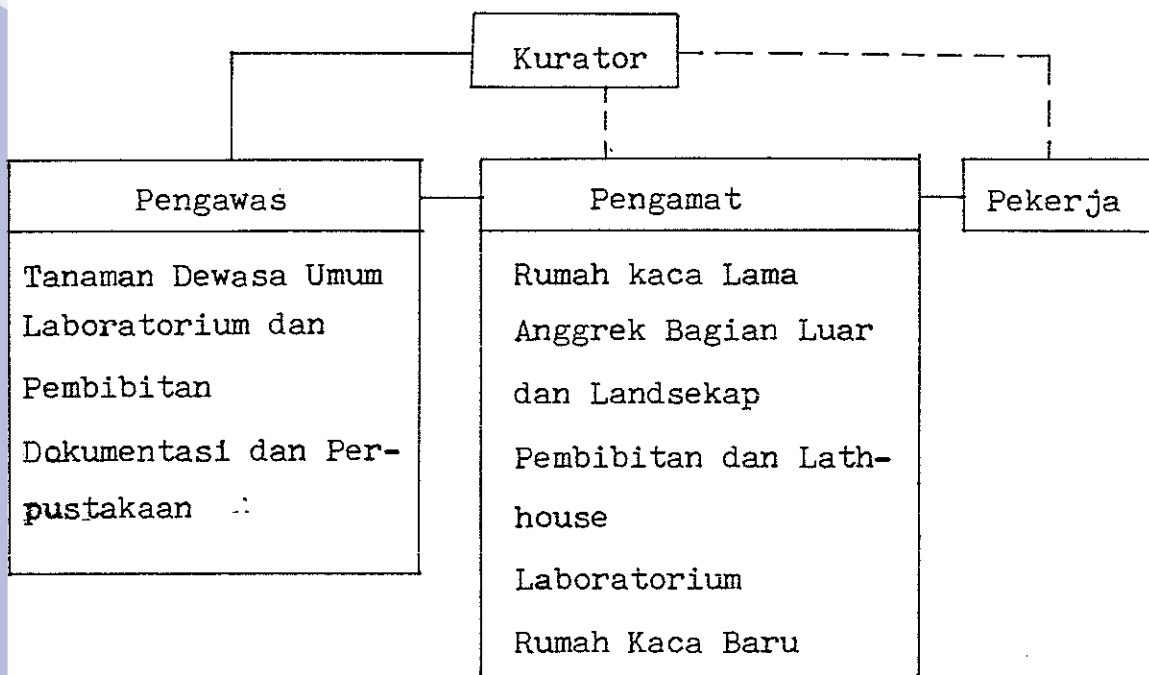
Kurator

Pengawas

Tanaman Dewasa Umum

Laboratorium dan Pembibitan

Dokumentasi dan Perpustakaan

Pengamat

Rumah kaca Lama

Anggrek Bagian Luar dan Landsekap

Pembibitan dan Lathhouse

Laboratorium

Rumah Kaca Baru

Pekerja